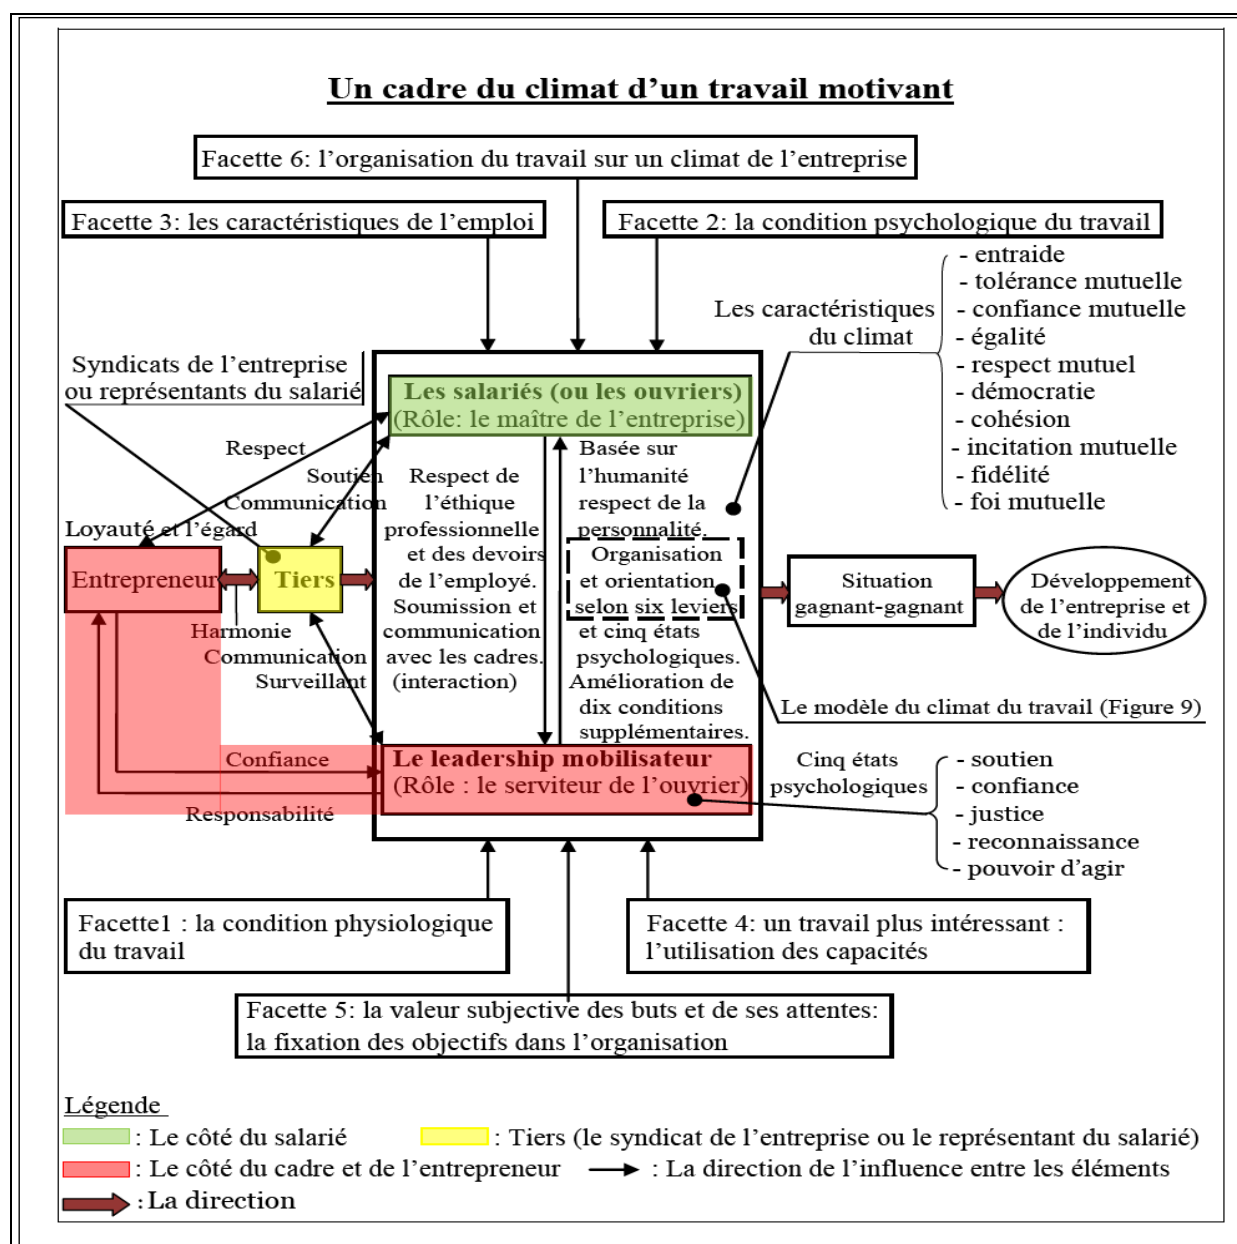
Un cadre du climat d'un travail motivant

Facette 6: l'organisation du travail sur un climat de l'entreprise

Facette 3: les caractéristiques de l'emploi

Facette 2: la condition psychologique du travail

Les caractéristiques du climat

- entraide
- tolérance mutuelle
- confiance mutuelle
- égalité
- respect mutuel
- démocratie
- cohésion
- incitation mutuelle
- fidélité
- foi mutuelle

Syndicats de l'entreprise ou représentants du salarié

Les salariés (ou les ouvriers)
(Rôle: le maître de l'entreprise)

Respect

Soutien

Communication

Loyauté et l'égard

Respect de l'éthique professionnelle et des devoirs de l'employé. Soumission et communication avec les cadres. (interaction)

Basée sur l'humanité respect de la personnalité.

Organisation et orientation selon six leviers et cinq états psychologiques. Amélioration de dix conditions supplémentaires.

Entrepreneur

Tiers

Situation gagnant-gagnant

Développement de l'entreprise et de l'individu

Harmonie

Communication

Surveillant

Le modèle du climat du travail (Figure 9)

Confiance

Responsabilité

Le leadership mobilisateur
(Rôle : le serviteur de l'ouvrier)

Cinq états psychologiques

- soutien
- confiance
- justice
- reconnaissance
- pouvoir d'agir

Facette1 : la condition physiologique du travail

Facette 4: un travail plus intéressant : l'utilisation des capacités

Facette 5: la valeur subjective des buts et de ses attentes: la fixation des objectifs dans l'organisation

Légende
: Le côté du salarié
: Tiers (le syndicat de l'entreprise ou le représentant du salarié)
: Le côté du cadre et de l'entrepreneur
: La direction de l'influence entre les éléments
:La direction